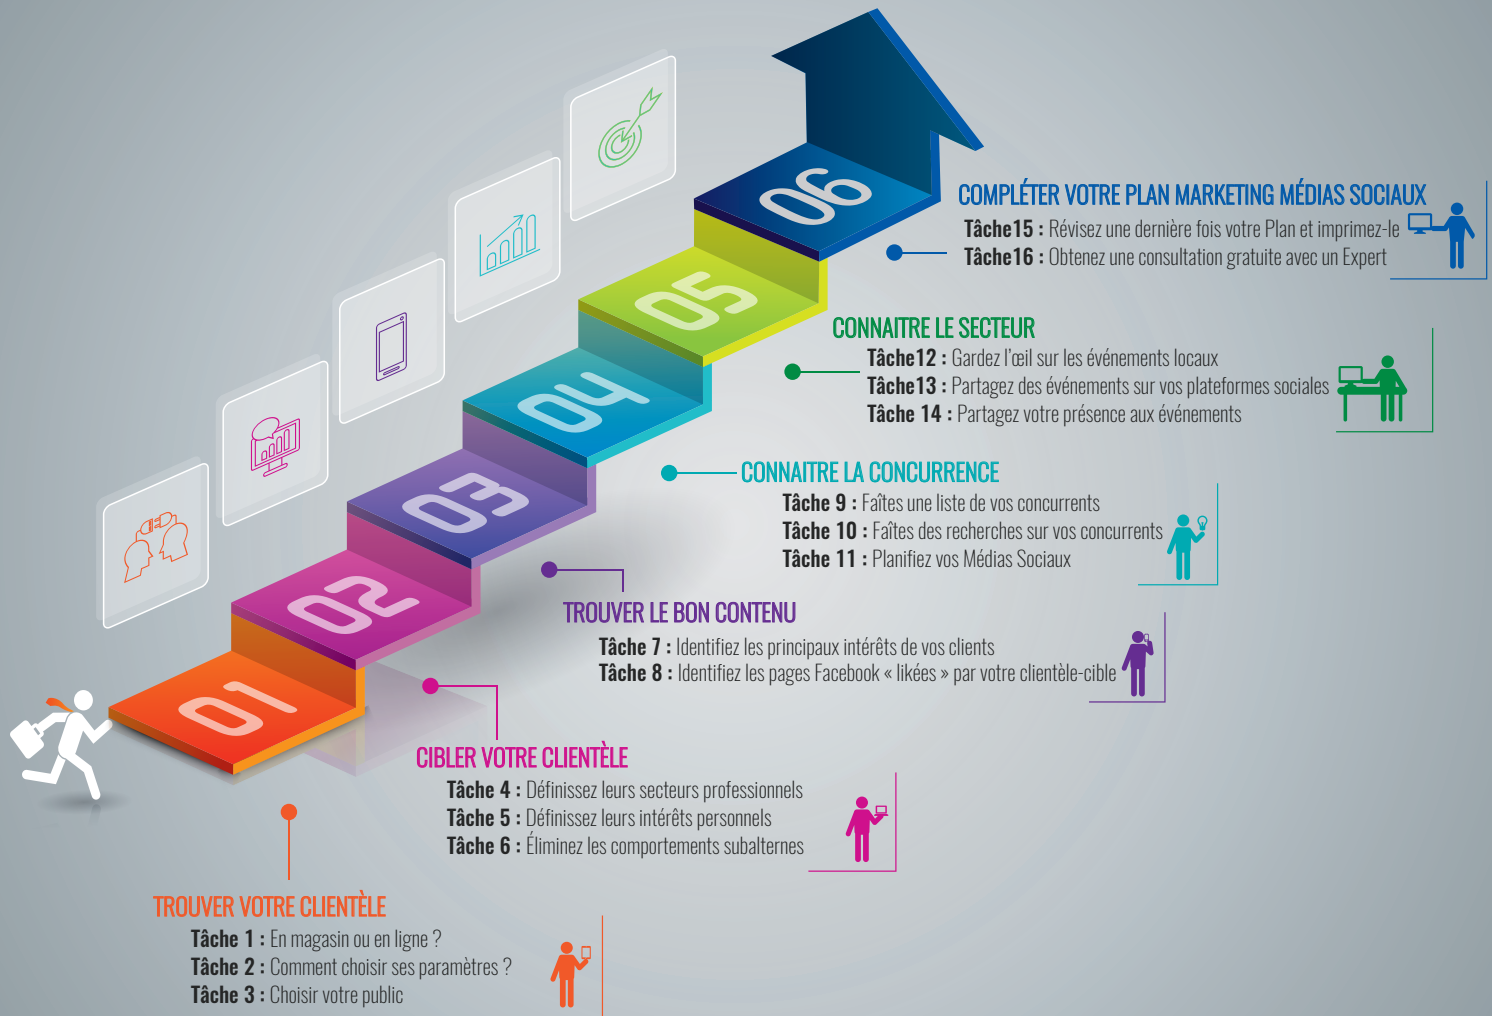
06
05
04
03
02
01

COMPLÉTER VOTRE PLAN MARKETING MÉDIAS SOCIAUX
Tâche15 : Révisez une dernière fois votre Plan et imprimez-le
Tâche16 : Obtenez une consultation gratuite avec un Expert

CONNAITRE LE SECTEUR
Tâche12 : Gardez l'œil sur les événements locaux
Tâche13 : Partagez des événements sur vos plateformes sociales
Tâche 14 : Partagez votre présence aux événements

CONNAITRE LA CONCURRENCE
Tâche 9 : Faîtes une liste de vos concurrents
Tâche 10 : Faîtes des recherches sur vos concurrents
Tâche 11 : Planifiez vos Médias Sociaux

TROUVER LE BON CONTENU
Tâche 7 : Identifiez les principaux intérêts de vos clients
Tâche 8 : Identifiez les pages Facebook « likées » par votre clientèle-cible

CIBLER VOTRE CLIENTÈLE
Tâche 4 : Définissez leurs secteurs professionnels
Tâche 5 : Définissez leurs intérêts personnels
Tâche 6 : Éliminez les comportements subalternes

TROUVER VOTRE CLIENTÈLE
Tâche 1 : En magasin ou en ligne ?
Tâche 2 : Comment choisir ses paramètres ?
Tâche 3 : Choisir votre public